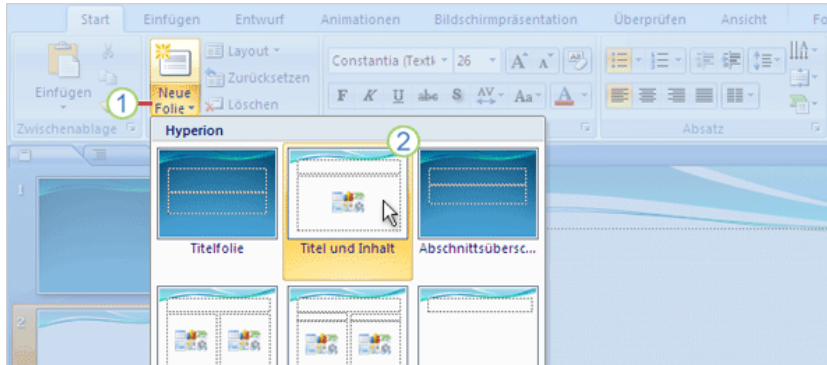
Start Einfügen Entwurf Animationen Bildschirmpräsentation Überprüfen Ansicht Fo

Einfügen

Neue Folie

Layout

Zurücksetzen

Löschen

Zwischenablage

Constantia (Textk 26

F K U abc S Aa A

Absatz

1

2

Hyperion

Titelfolie

Titel und Inhalt

Abschnittsübersc...

1

2